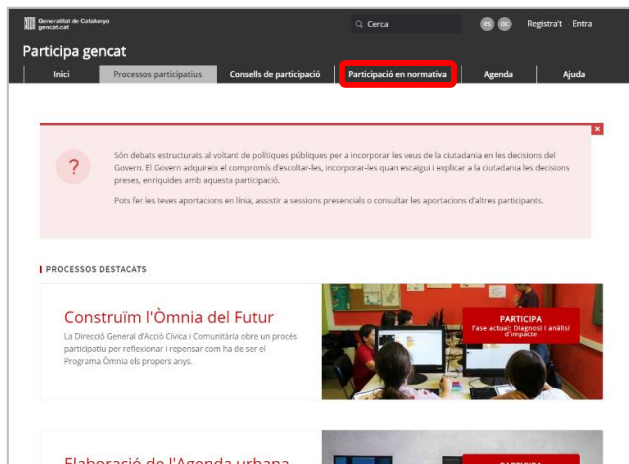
Generalitat de Catalunya
gencat.cat

Cerca

ES OC

Registra't · Entra

Participa gencat

Inici | Processos participatius | Consells de participació | Participació en normativa | Agenda | Ajuda

×

?

Són debats estructurats al voltant de polítiques públiques per a incorporar les veus de la ciutadania en les decisions del Govern. El Govern adquireix el compromís d'escoltar-les, incorporar-les quan escaigui i explicar a la ciutadania les decisions preses, enriquides amb aquesta participació.

Pots fer les teves aportacions en línia, assistir a sessions presencials o consultar les aportacions d'altres participants.

PROCESSOS DESTACATS

Construïm l'Òmnia del Futur

La Direcció General d'Acció Cívica i Comunitària obre un procés participatiu per reflexionar i repensar com ha de ser el Programa Òmnia els propers anys.

PARTICIPA
Fase actual: Diagnosi i anàlisi d'impacte

Elaboració de l'Agenda urbana

PARTICIPA